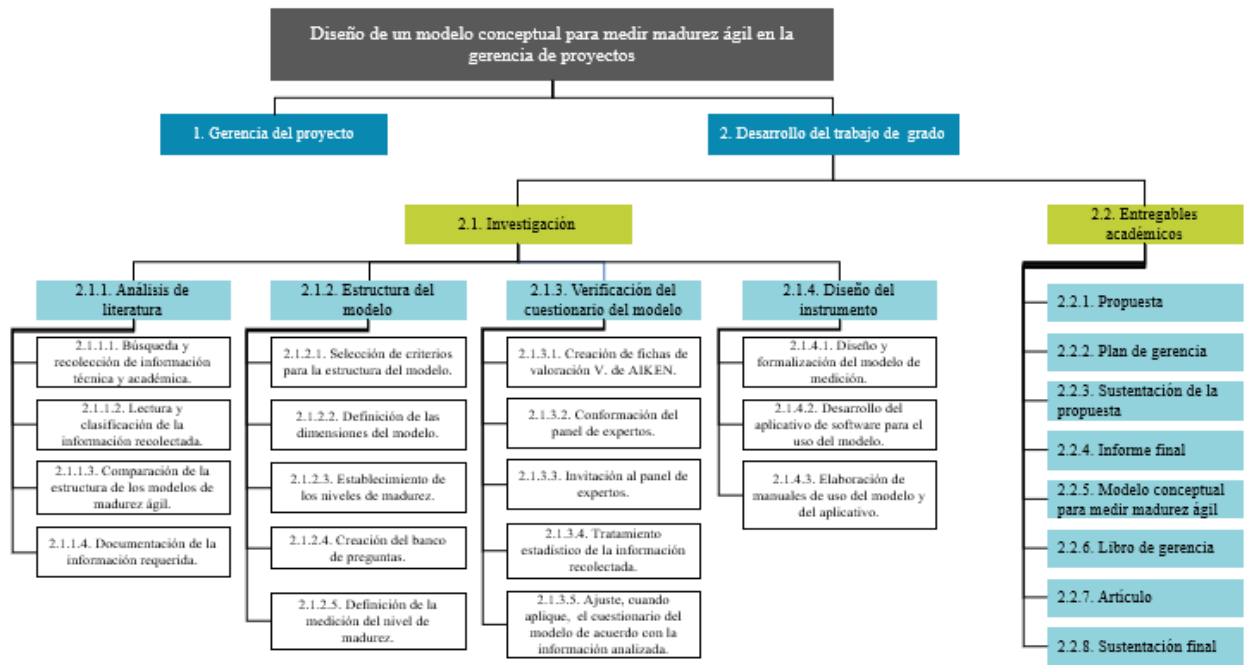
Diseño de un modelo conceptual para medir madurez ágil en la gerencia de proyectos

1. Gerencia del proyecto

2. Desarrollo del trabajo de grado

2.1. Investigación

2.2. Entregables académicos

2.1.1. Análisis de literatura

2.1.1.1. Búsqueda y recolección de información técnica y académica.

2.1.1.2. Lectura y clasificación de la información recolectada.

2.1.1.3. Comparación de la estructura de los modelos de madurez ágil.

2.1.1.4. Documentación de la información requerida.

2.1.2. Estructura del modelo

2.1.2.1. Selección de criterios para la estructura del modelo.

2.1.2.2. Definición de las dimensiones del modelo.

2.1.2.3. Establecimiento de los niveles de madurez.

2.1.2.4. Creación del banco de preguntas.

2.1.2.5. Definición de la medición del nivel de madurez.

2.1.3. Verificación del cuestionario del modelo

2.1.3.1. Creación de fichas de valoración V. de AIKEN.

2.1.3.2. Conformación del panel de expertos.

2.1.3.3. Invitación al panel de expertos.

2.1.3.4. Tratamiento estadístico de la información recolectada.

2.1.3.5. Ajuste, cuando aplique, el cuestionario del modelo de acuerdo con la información analizada.

2.1.4. Diseño del instrumento

2.1.4.1. Diseño y formalización del modelo de medición.

2.1.4.2. Desarrollo del aplicativo de software para el uso del modelo.

2.1.4.3. Elaboración de manuales de uso del modelo y del aplicativo.

2.2.1. Propuesta

2.2.2. Plan de gerencia

2.2.3. Sustentación de la propuesta

2.2.4. Informe final

2.2.5. Modelo conceptual para medir madurez ágil

2.2.6. Libro de gerencia

2.2.7. Artículo

2.2.8. Sustentación final